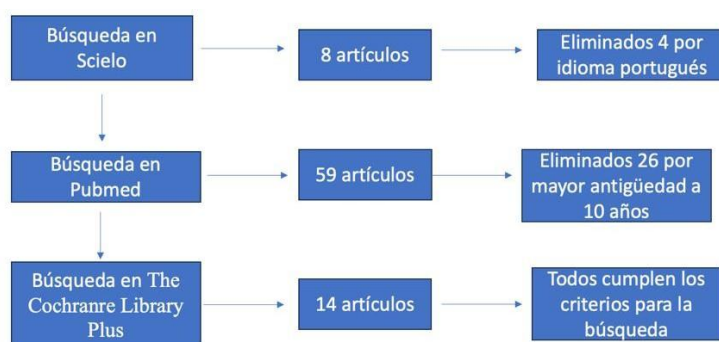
Búsqueda en Scielo

8 artículos

Eliminados 4 por idioma portugués

Búsqueda en Pubmed

59 artículos

Eliminados 26 por mayor antigüedad a 10 años

Búsqueda en The Cochranre Library Plus

14 artículos

Todos cumplen los criterios para la búsqueda